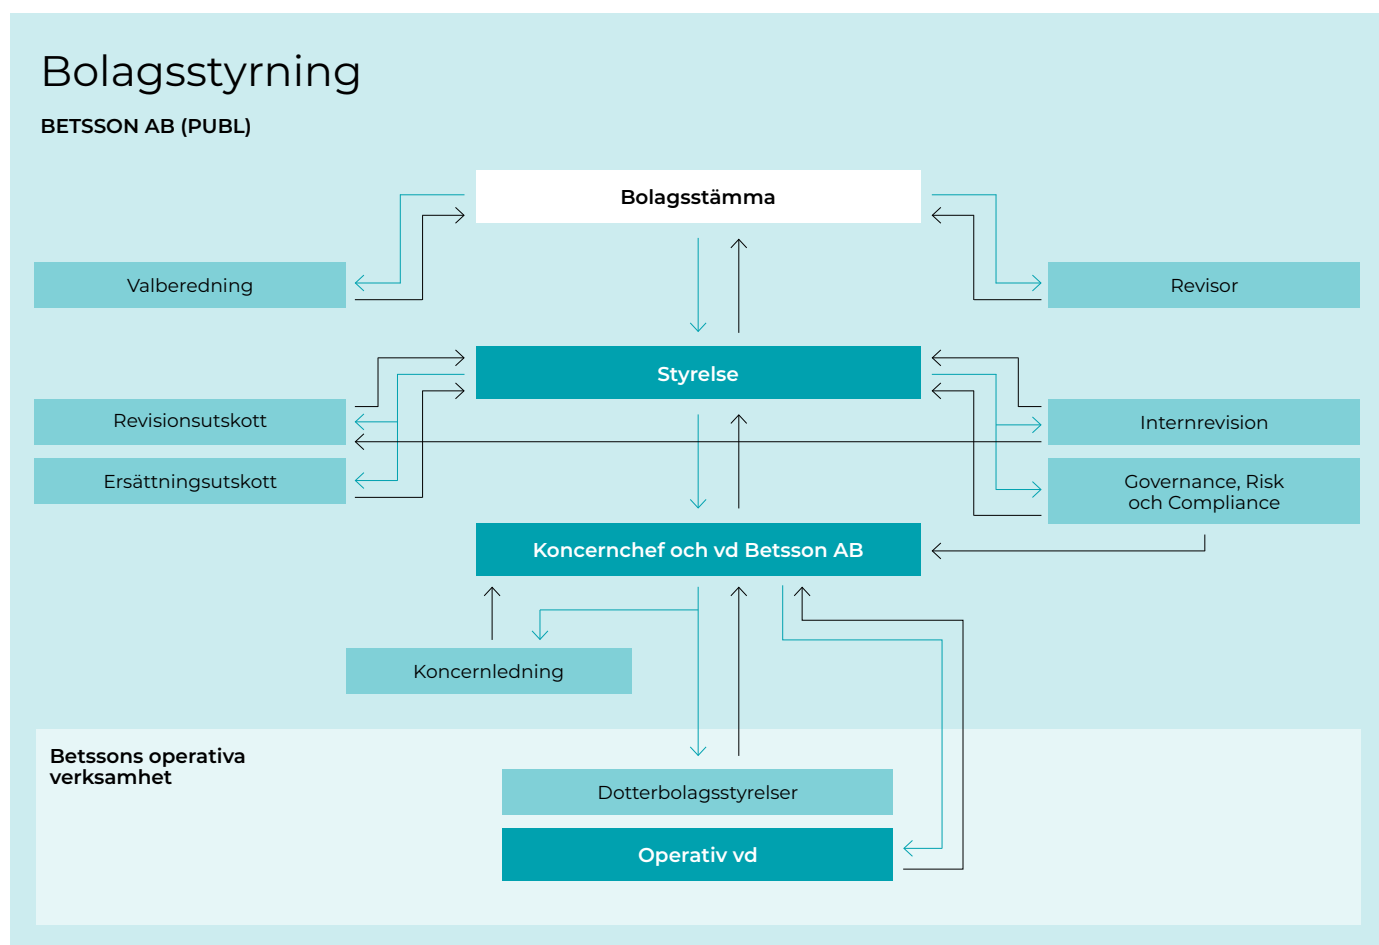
Bolagsstyrning

BETSSON AB (PUBL)

Bolagsstämma

Valberedning

Revisor

Styrelse

Revisionsutskott

Internrevision

Ersättningsutskott

Governance, Risk och Compliance

Koncernchef och vd Betsson AB

Koncernledning

Betssons operativa verksamhet

Dotterbolagsstyrelser

Operativ vd